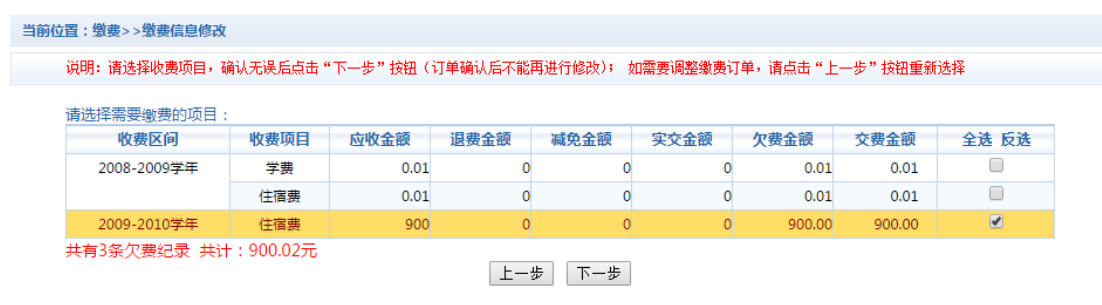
当前位置：缴费>>缴费信息修改

说明：请选择收费项目，确认无误后点击“下一步”按钮（订单确认后不能再进行修改）；　如需要调整缴费订单，请点击“上一步”按钮重新选择

请选择需要缴费的项目：

| 收费区间 | 收费项目 | 应收金额 | 退费金额 | 减免金额 | 实交金额 | 欠费金额 | 交费金额 | 全选 反选 |
|---|---|---|---|---|---|---|---|---|
| 2008-2009学年 | 学费 | 0.01 | 0 | 0 | 0 | 0.01 | 0.01 | |
| | 住宿费 | 0.01 | 0 | 0 | 0 | 0.01 | 0.01 | |
| 2009-2010学年 | 住宿费 | 900 | 0 | 0 | 0 | 900.00 | 900.00 | |

共有3条欠费纪录 共计：900.02元

上一步　下一步